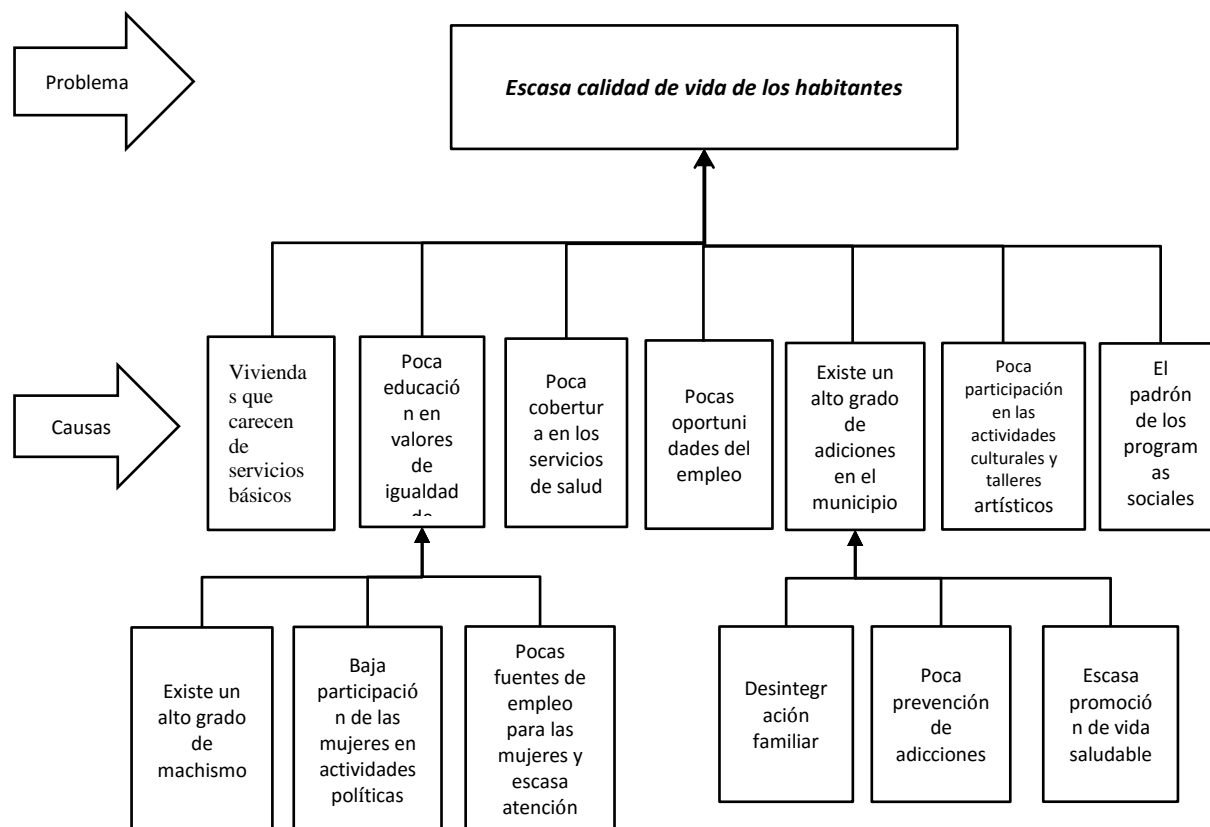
Problema

*Escasa calidad de vida de los habitantes*

Causas

Viviendas que carecen de servicios básicos

Poca educación en valores de igualdad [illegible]

Poca cobertura en los servicios de salud

Pocas oportunidades del empleo

Existe un alto grado de adiciones en el municipio

Poca participación en las actividades culturales y talleres artísticos

El padrón de los programas sociales

Existe un alto grado de machismo

Baja participación de las mujeres en actividades políticas

Pocas fuentes de empleo para las mujeres y escasa atención

Desintegración familiar

Poca prevención de adicciones

Escasa promoción de vida saludable